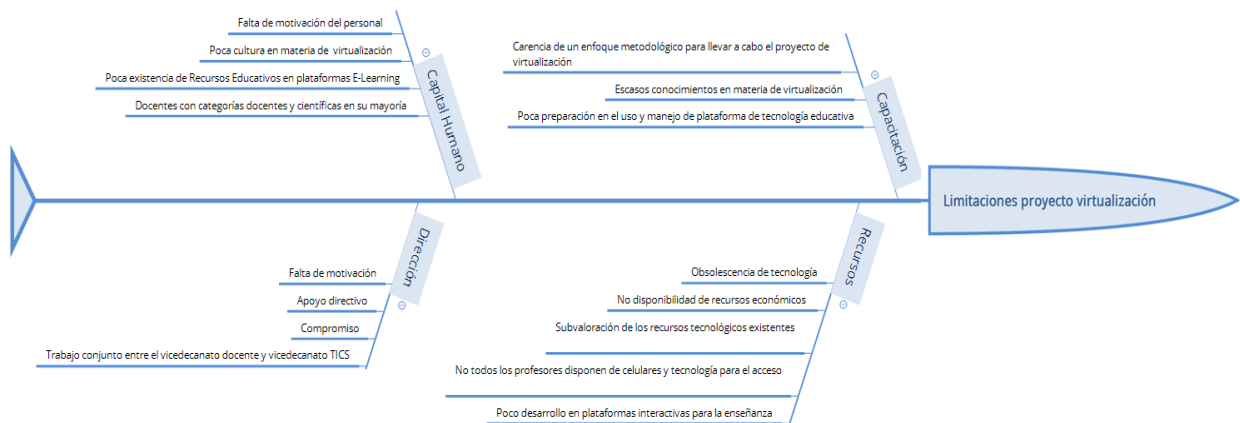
Capital Humano

Falta de motivación del personal

Poca cultura en materia de virtualización

Poca existencia de Recursos Educativos en plataformas E-Learning

Docentes con categorías docentes y científicas en su mayoría

Capacitación

Carencia de un enfoque metodológico para llevar a cabo el proyecto de virtualización

Escasos conocimientos en materia de virtualización

Poca preparación en el uso y manejo de plataforma de tecnología educativa

Limitaciones proyecto virtualización

Dirección

Falta de motivación

Apoyo directivo

Compromiso

Trabajo conjunto entre el vicedecanato docente y vicedecanato TICS

Recursos

Obsolescencia de tecnología

No disponibilidad de recursos económicos

Subvaloración de los recursos tecnológicos existentes

No todos los profesores disponen de celulares y tecnología para el acceso

Poco desarrollo en plataformas interactivas para la enseñanza